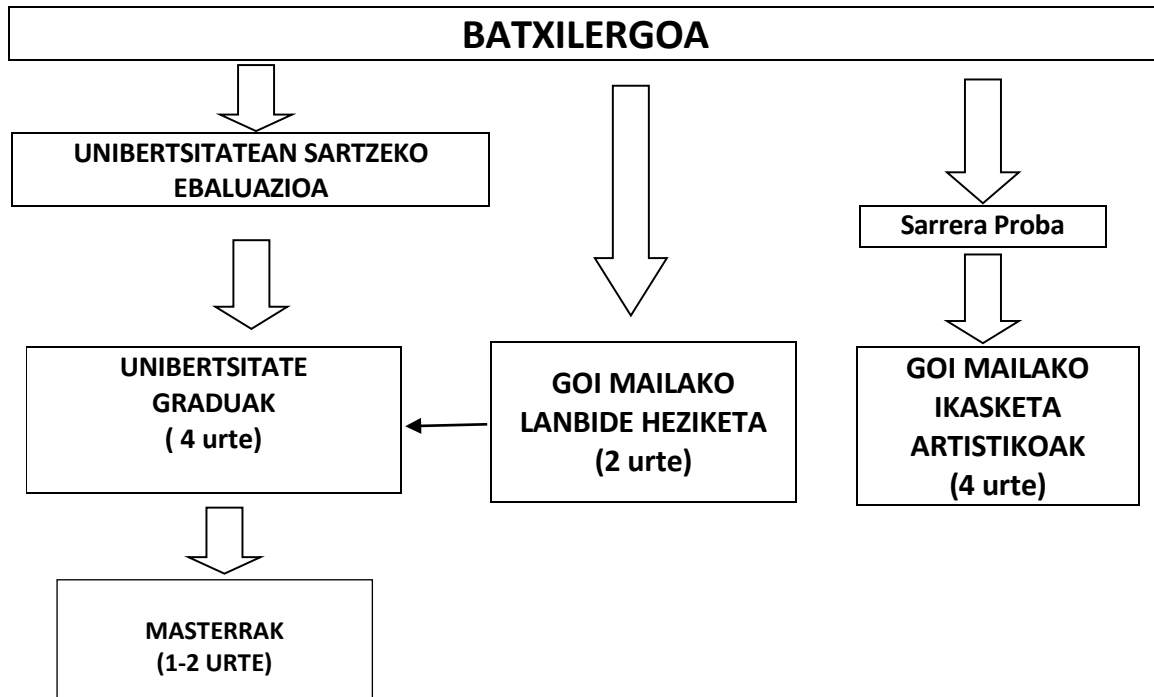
BATXILERGOA

UNIBERTSITATEAN SARTZEKO EBALUAZIOA

Sarrera Proba

UNIBERTSITATE GRADUAK ( 4 urte)

GOI MAILAKO LANBIDE HEZIKETA (2 urte)

GOI MAILAKO IKASKETA ARTISTIKOAK (4 urte)

MASTERRAK (1-2 URTE)